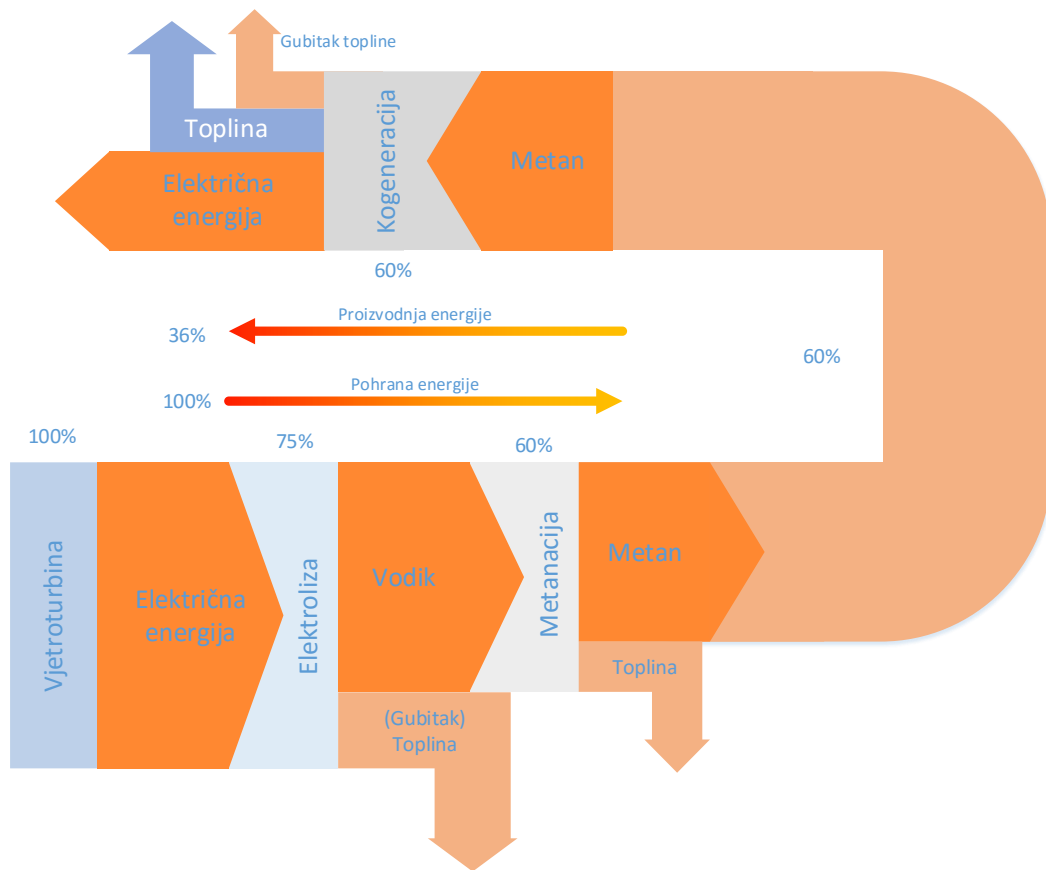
Gubitak topline

Toplina

Električna energija

Kogeneracija

Metan

60%

Proizvodnja energije

36%

60%

Pohrana energije

100%

100%

75%

60%

Vjetroturbina

Električna energija

Elektroliza

Vodik

Metanacija

Metan

Toplina

(Gubitak) Toplina